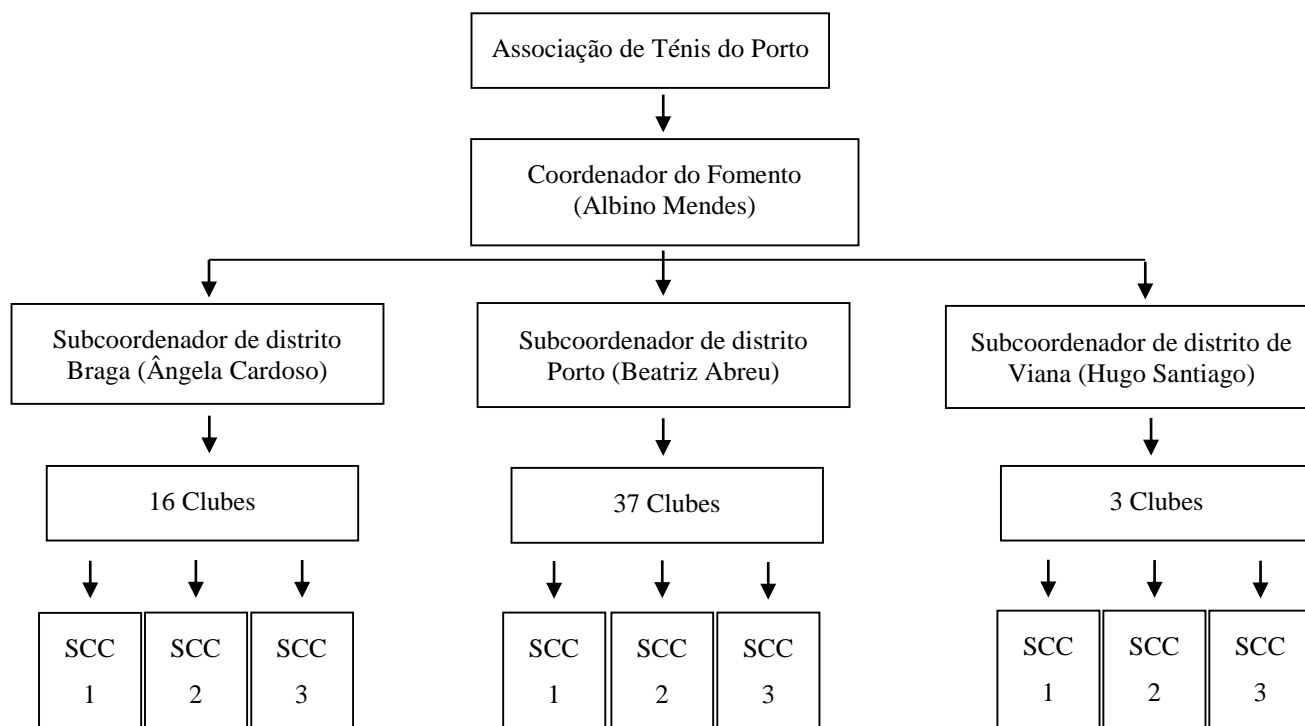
Associação de Ténis do Porto

Coordenador do Fomento (Albino Mendes)

Subcoordenador de distrito Braga (Ângela Cardoso)

16 Clubes

SCC 1

SCC 2

SCC 3

Subcoordenador de distrito Porto (Beatriz Abreu)

37 Clubes

SCC 1

SCC 2

SCC 3

Subcoordenador de distrito de Viana (Hugo Santiago)

3 Clubes

SCC 1

SCC 2

SCC 3